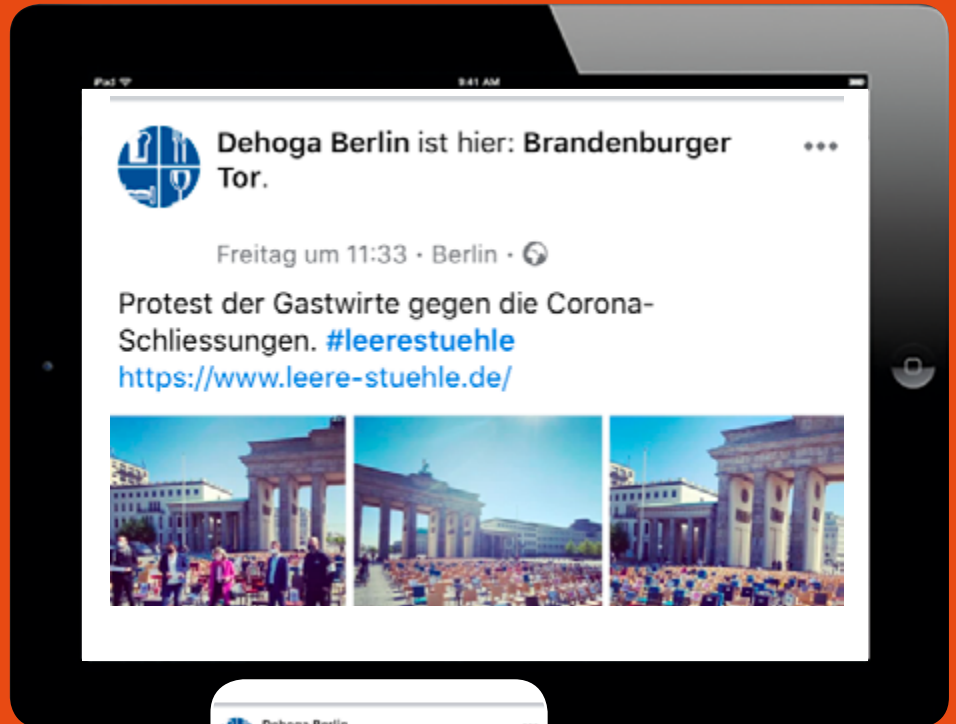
iPad
9:41 AM

Dehoga Berlin ist hier: Brandenburger Tor.

•••

Freitag um 11:33 · Berlin ·

Protest der Gastwirte gegen die Corona-Schliessungen. #leerestuehle https://www.leere-stuehle.de/

Dehoga Berlin